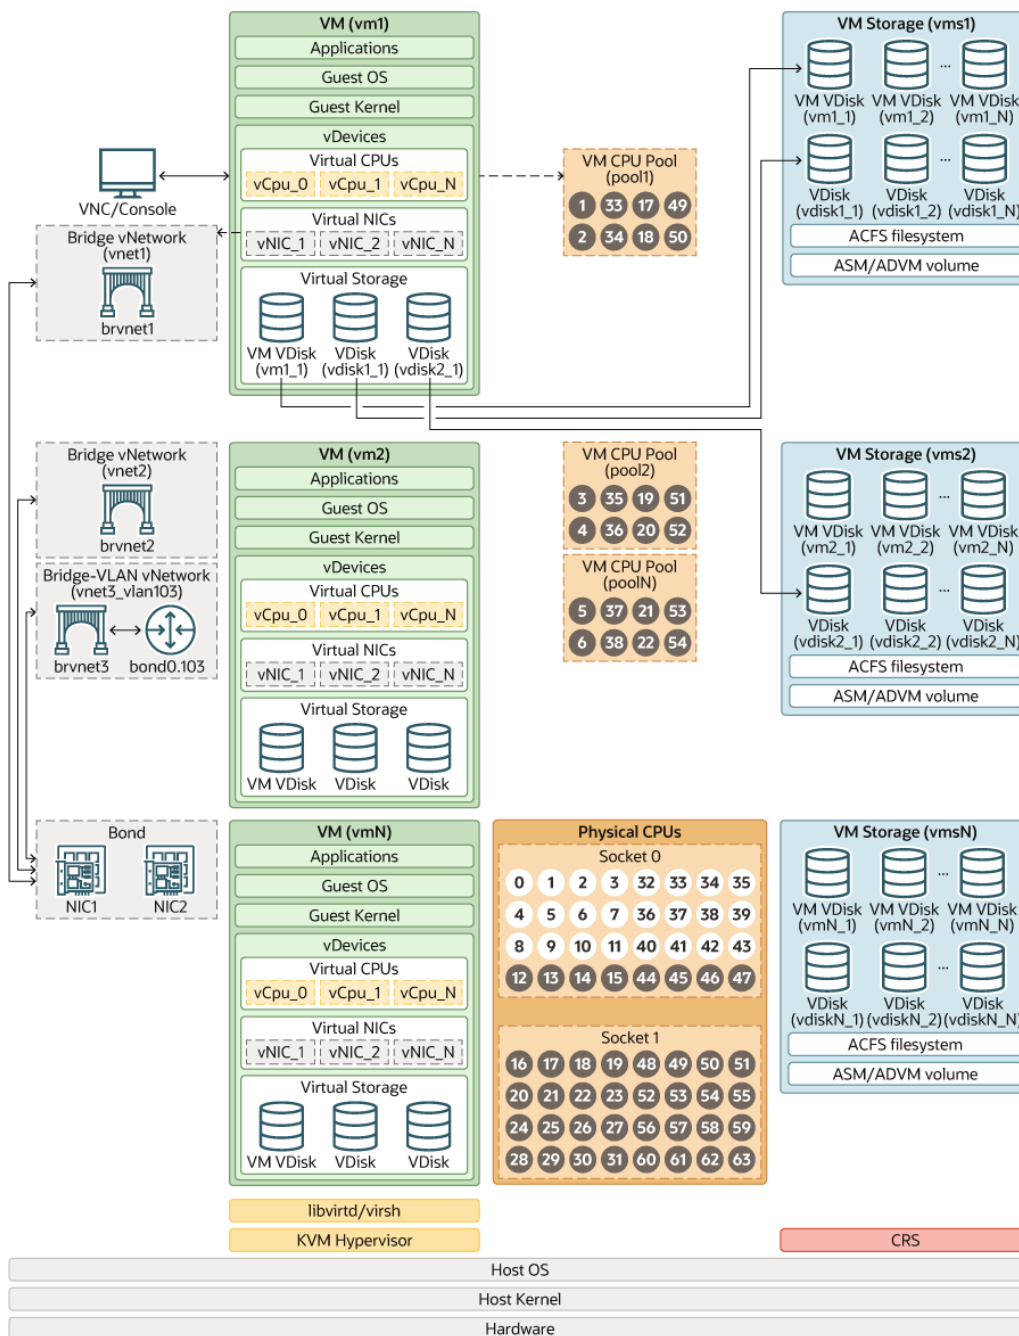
VM (vm1)
Applications
Guest OS
Guest Kernel
vDevices
Virtual CPUs
vCpu_0 vCpu_1 vCpu_N
Virtual NICs
vNIC_1 vNIC_2 vNIC_N
Virtual Storage
VM VDisk (vm1_1) VDisk (vdisk1_1) VDisk (vdisk2_1)

VNC/Console

Bridge vNetwork (vnet1)
brvnet1

VM CPU Pool (pool1)
1 33 17 49
2 34 18 50

VM Storage (vms1)
VM VDisk (vm1_1) VM VDisk (vm1_2) ... VM VDisk (vm1_N)
VDisk (vdisk1_1) VDisk (vdisk1_2) ... VDisk (vdisk1_N)
ACFS filesystem
ASM/ADVM volume

Bridge vNetwork (vnet2)
brvnet2

Bridge-VLAN vNetwork (vnet3_vlan103)
brvnet3 bond0.103

VM (vm2)
Applications
Guest OS
Guest Kernel
vDevices
Virtual CPUs
vCpu_0 vCpu_1 vCpu_N
Virtual NICs
vNIC_1 vNIC_2 vNIC_N
Virtual Storage
VM VDisk VDisk VDisk

VM CPU Pool (pool2)
3 35 19 51
4 36 20 52

VM CPU Pool (poolN)
5 37 21 53
6 38 22 54

VM Storage (vms2)
VM VDisk (vm2_1) VM VDisk (vm2_2) ... VM VDisk (vm2_N)
VDisk (vdisk2_1) VDisk (vdisk2_2) ... VDisk (vdisk2_N)
ACFS filesystem
ASM/ADVM volume

Bond
NIC1 NIC2

VM (vmN)
Applications
Guest OS
Guest Kernel
vDevices
Virtual CPUs
vCpu_0 vCpu_1 vCpu_N
Virtual NICs
vNIC_1 vNIC_2 vNIC_N
Virtual Storage
VM VDisk VDisk VDisk

Physical CPUs
Socket 0
0 1 2 3 32 33 34 35
4 5 6 7 36 37 38 39
8 9 10 11 40 41 42 43
12 13 14 15 44 45 46 47
Socket 1
16 17 18 19 48 49 50 51
20 21 22 23 52 53 54 55
24 25 26 27 56 57 58 59
28 29 30 31 60 61 62 63

VM Storage (vmsN)
VM VDisk (vmN_1) VM VDisk (vmN_2) ... VM VDisk (vmN_N)
VDisk (vdiskN_1) VDisk (vdiskN_2) ... VDisk (vdiskN_N)
ACFS filesystem
ASM/ADVM volume

libvirtd/virsh
KVM Hypervisor
CRS
Host OS
Host Kernel
Hardware